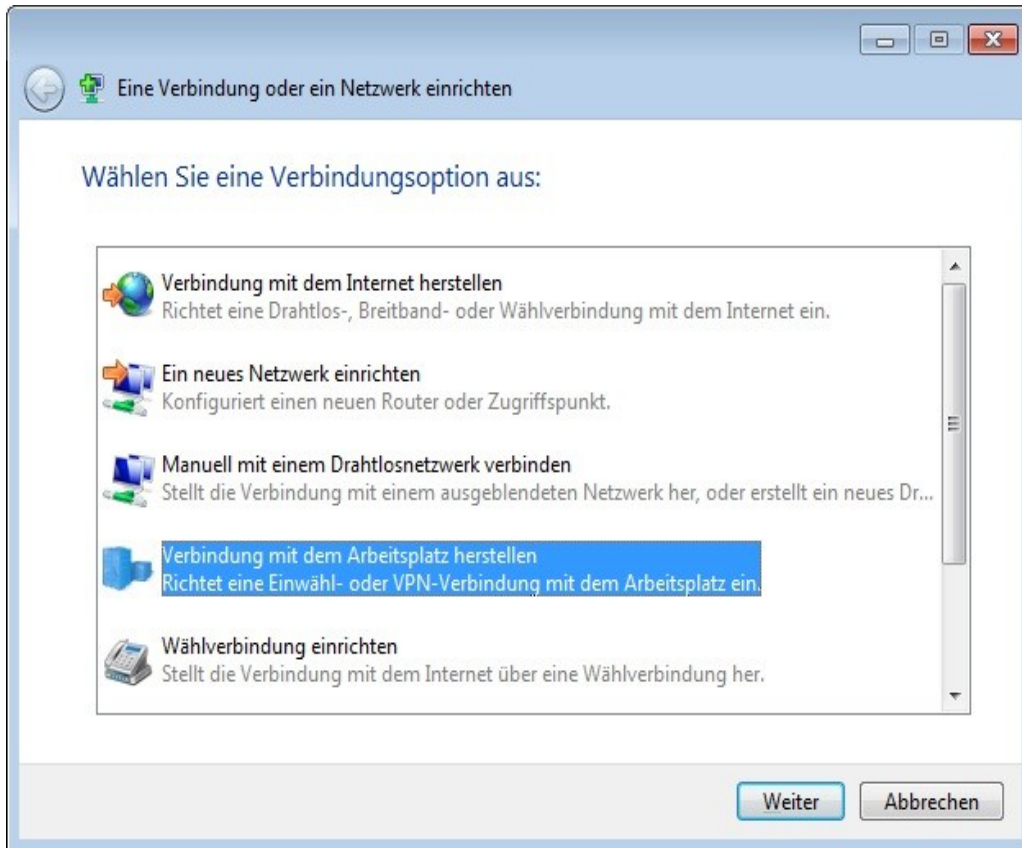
Eine Verbindung oder ein Netzwerk einrichten

Wählen Sie eine Verbindungsoption aus:

Verbindung mit dem Internet herstellen
Richtet eine Drahtlos-, Breitband- oder Wählverbindung mit dem Internet ein.

Ein neues Netzwerk einrichten
Konfiguriert einen neuen Router oder Zugriffspunkt.

Manuell mit einem Drahtlosnetzwerk verbinden
Stellt die Verbindung mit einem ausgeblendeten Netzwerk her, oder erstellt ein neues Dr...

Verbindung mit dem Arbeitsplatz herstellen
Richtet eine Einwähl- oder VPN-Verbindung mit dem Arbeitsplatz ein.

Wählverbindung einrichten
Stellt die Verbindung mit dem Internet über eine Wählverbindung her.

Weiter
Abbrechen